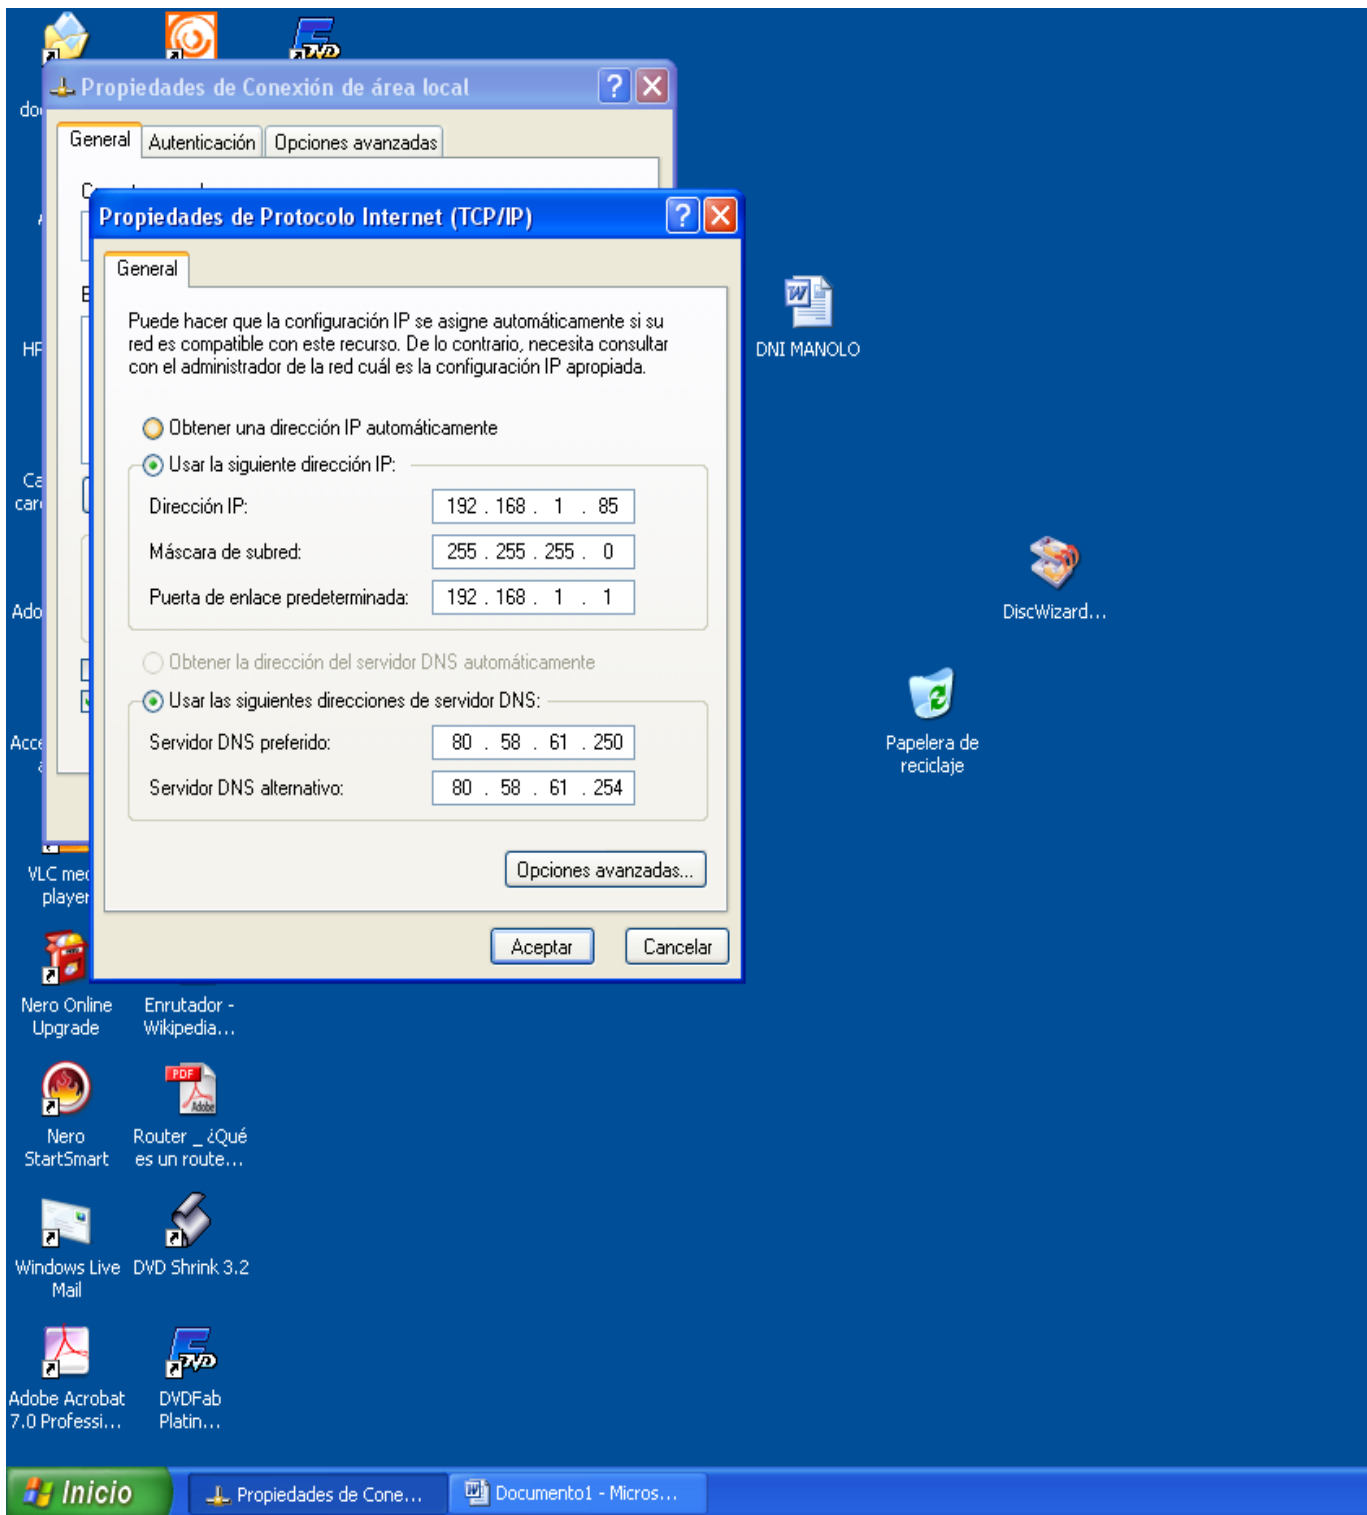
do

HP

Ca
car

Ado

Acc

Propiedades de Conexión de área local

General | Autenticación | Opciones avanzadas

Propiedades de Protocolo Internet (TCP/IP)

General

Puede hacer que la configuración IP se asigne automáticamente si su red es compatible con este recurso. De lo contrario, necesita consultar con el administrador de la red cuál es la configuración IP apropiada.

Obtener una dirección IP automáticamente

Usar la siguiente dirección IP:

| | |
|---|---|
| Dirección IP: | 192 . 168 . 1 . 85 |
| Máscara de subred: | 255 . 255 . 255 . 0 |
| Puerta de enlace predeterminada: | 192 . 168 . 1 . 1 |

Obtener la dirección del servidor DNS automáticamente

Usar las siguientes direcciones de servidor DNS:

| | |
|---|---|
| Servidor DNS preferido: | 80 . 58 . 61 . 250 |
| Servidor DNS alternativo: | 80 . 58 . 61 . 254 |

Opciones avanzadas...

Aceptar | Cancelar

DNI MANOLO

DiscWizard...

Papelera de reciclaje

VLC med player

Nero Online Upgrade

Enrutador - Wikipedia...

Nero StartSmart

PDF

Router _ ¿Qué es un route...

Windows Live Mail

DVD Shrink 3.2

Adobe Acrobat 7.0 Professi...

DVDFab Platin...

Inicio | Propiedades de Cone... | Documento1 - Micros...